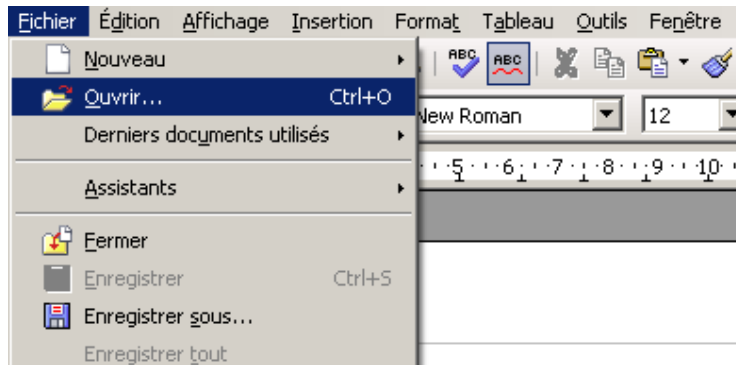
Fichier Édition Affichage Insertion Format Tableau Outils Fenêtre

Nouveau
Ouvrir... Ctrl+O
Derniers documents utilisés
Assistants
Fermer
Enregistrer Ctrl+S
Enregistrer sous...
Enregistrer tout

ABC ABC

New Roman 12

5 6 7 8 9 10